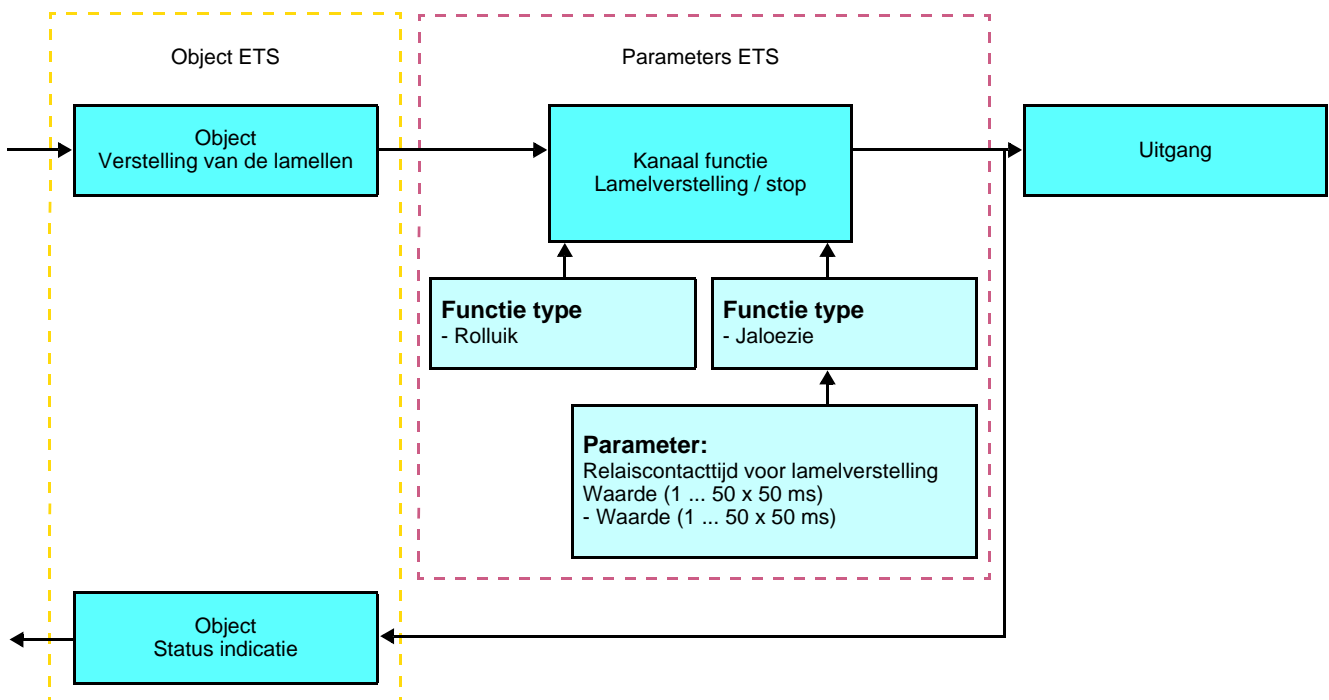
Object ETS

Parameters ETS

Object
Verstelling van de lamellen

Kanaal functie
Lamelverstelling / stop

Uitgang

**Functie type**
- Rolluik

**Functie type**
- Jaloezie

**Parameter:**
Relaiscontacttijd voor lamelverstelling
Waarde (1 ... 50 x 50 ms)
- Waarde (1 ... 50 x 50 ms)

Object
Status indicatie